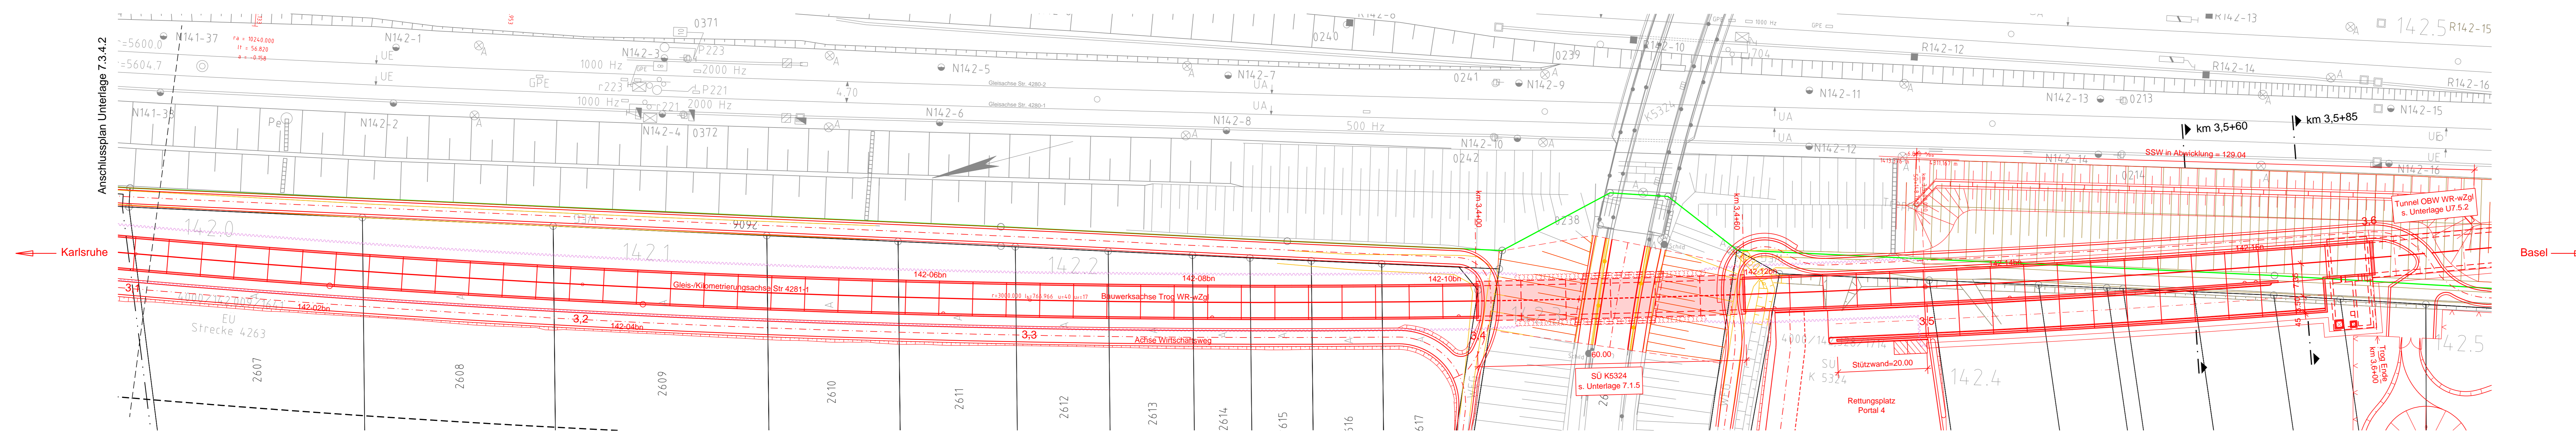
Anschlussplan Unterlage 7.3.4.2

=5600.0
=5604.7
N141-37
N141-38
N142-1
N142-2
N142-3
N142-4
N142-5
N142-6
N142-7
N142-8
N142-9
N142-10
N142-11
N142-12
N142-13
N142-14
N142-15
N142-16
R142-6
R142-12
R142-13
R142-14
R142-15
R142-16
0371
0372
0240
0241
0242
0239
0238
0213
0214
1000 Hz
2000 Hz
1000 Hz
2000 Hz
500 Hz
P223
P221
r223
r221
UE
UE
GPE
UA
UA
UA
UA
UB
UE
Pe
4.70
Gleisachse Str. 4280-2
Gleisachse Str. 4280-1
K5324

km 3,5+60
km 3,5+85
SSW in Abwicklung = 129.04
Tunnel OBW WR-wZgl
s. Unterlage U7.5.2
km 3,4+60
km 3,4+80

Karlsruhe
Basel

142,0
142,1
142,2
142,4
142,5
3,1
3,2
3,3
3,4
3,5
3,6
142-02bn
142-04bn
142-06bn
142-08bn
142-10bn
142-12bn
142-14bn
142-16bn
Gleis-/Kilometrierungsachse Str 4281-1
Bauwerksachse Trog WR-wZgl
Achse Wirtschaftsweg
EU
Strecke 4263
60.00
SÜ K5324
s. Unterlage 7.1.5
SÜ
K 5324
Stützwand=20.00
Rettungsplatz
Portal 4
Trog Ende
km 3,6+00
2607
2608
2609
2610
2611
2612
2613
2614
2615
2616
2617